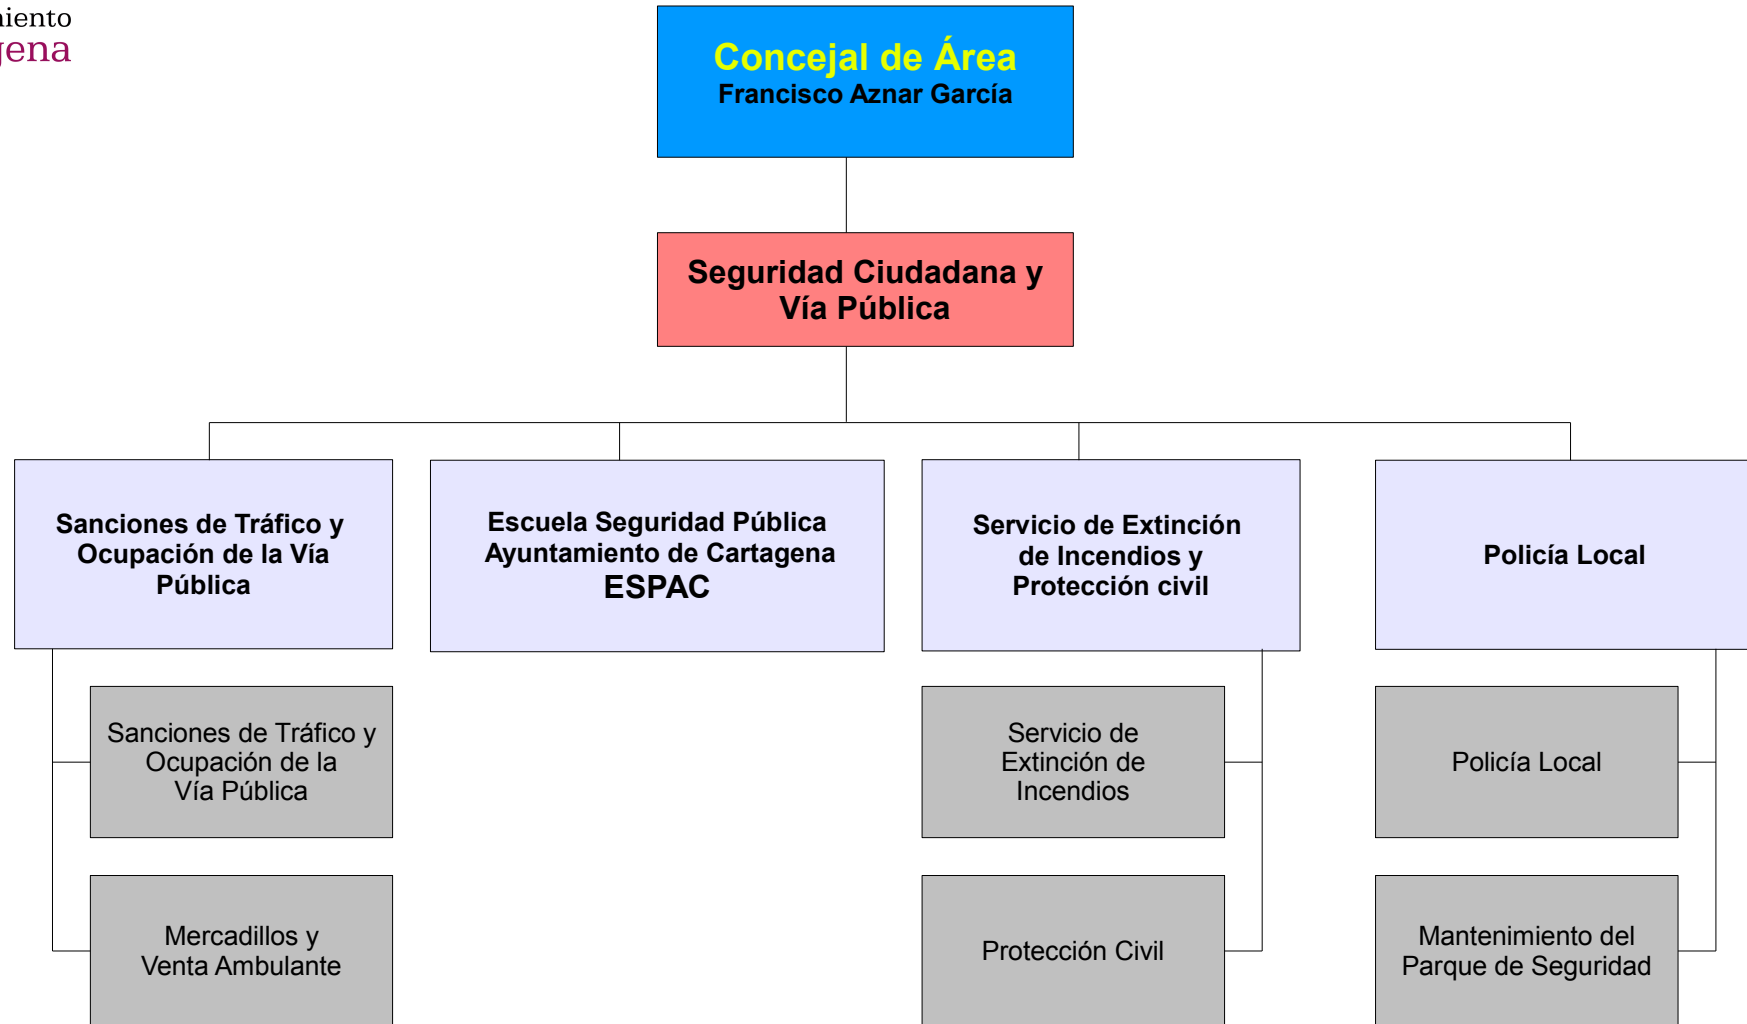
iento
jena

Concejal de Área
Francisco Aznar García

Seguridad Ciudadana y Vía Pública

Sanciones de Tráfico y Ocupación de la Vía Pública

Escuela Seguridad Pública Ayuntamiento de Cartagena
ESPAC

Servicio de Extinción de Incendios y Protección civil

Policía Local

Sanciones de Tráfico y Ocupación de la Vía Pública

Mercadillos y Venta Ambulante

Servicio de Extinción de Incendios

Protección Civil

Policía Local

Mantenimiento del Parque de Seguridad